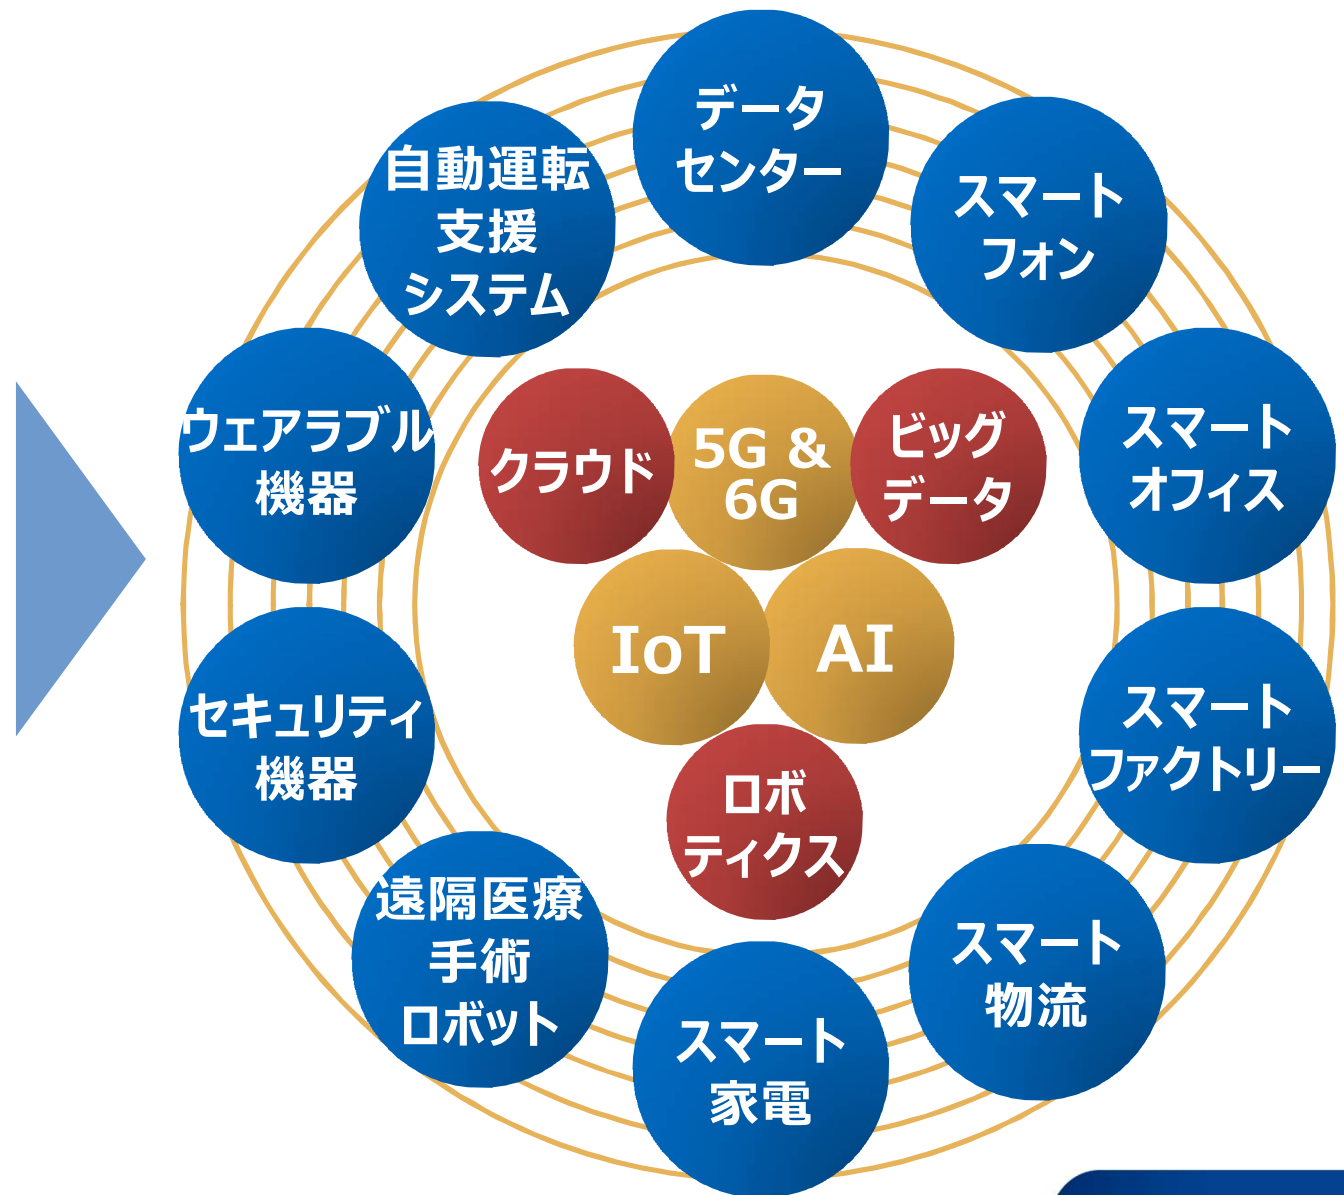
データセンター

スマートフォン

スマートオフィス

スマートファクトリー

スマート物流

スマート家電

遠隔医療手術ロボット

セキュリティ機器

ウェアラブル機器

自動運転支援システム

クラウド

5G & 6G

ビッグデータ

IoT

AI

ロボティクス